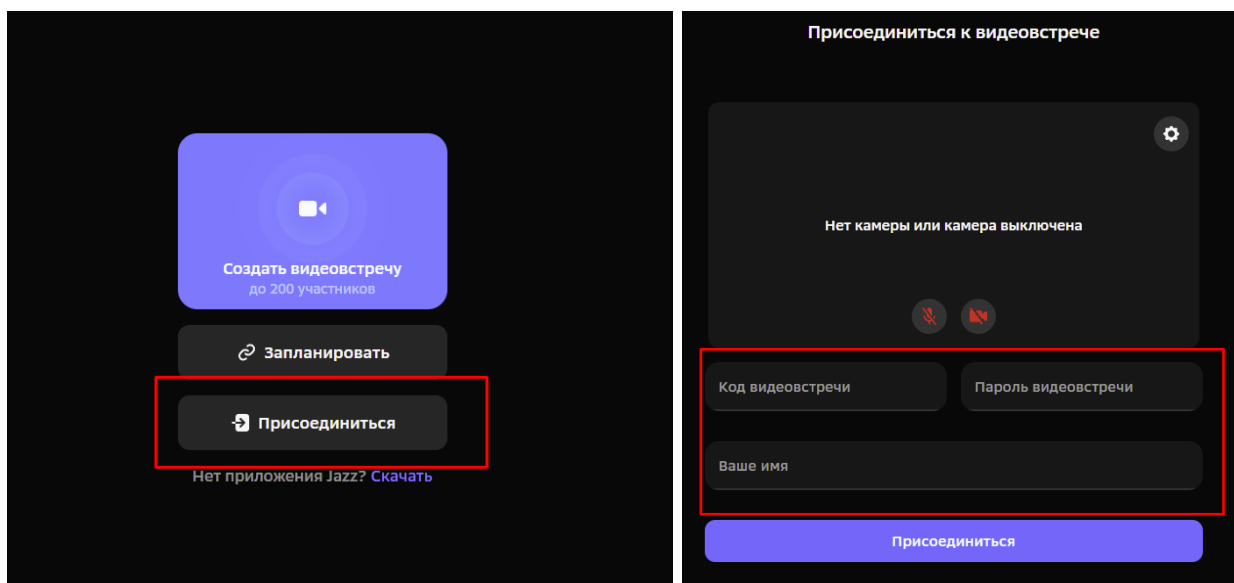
Создать видеовстречу
до 200 участников

Запланировать

Присоединиться

Нет приложения Jazz? Скачать

Присоединиться к видеовстрече

Нет камеры или камера выключена

Код видеовстречи

Пароль видеовстречи

Ваше имя

Присоединиться